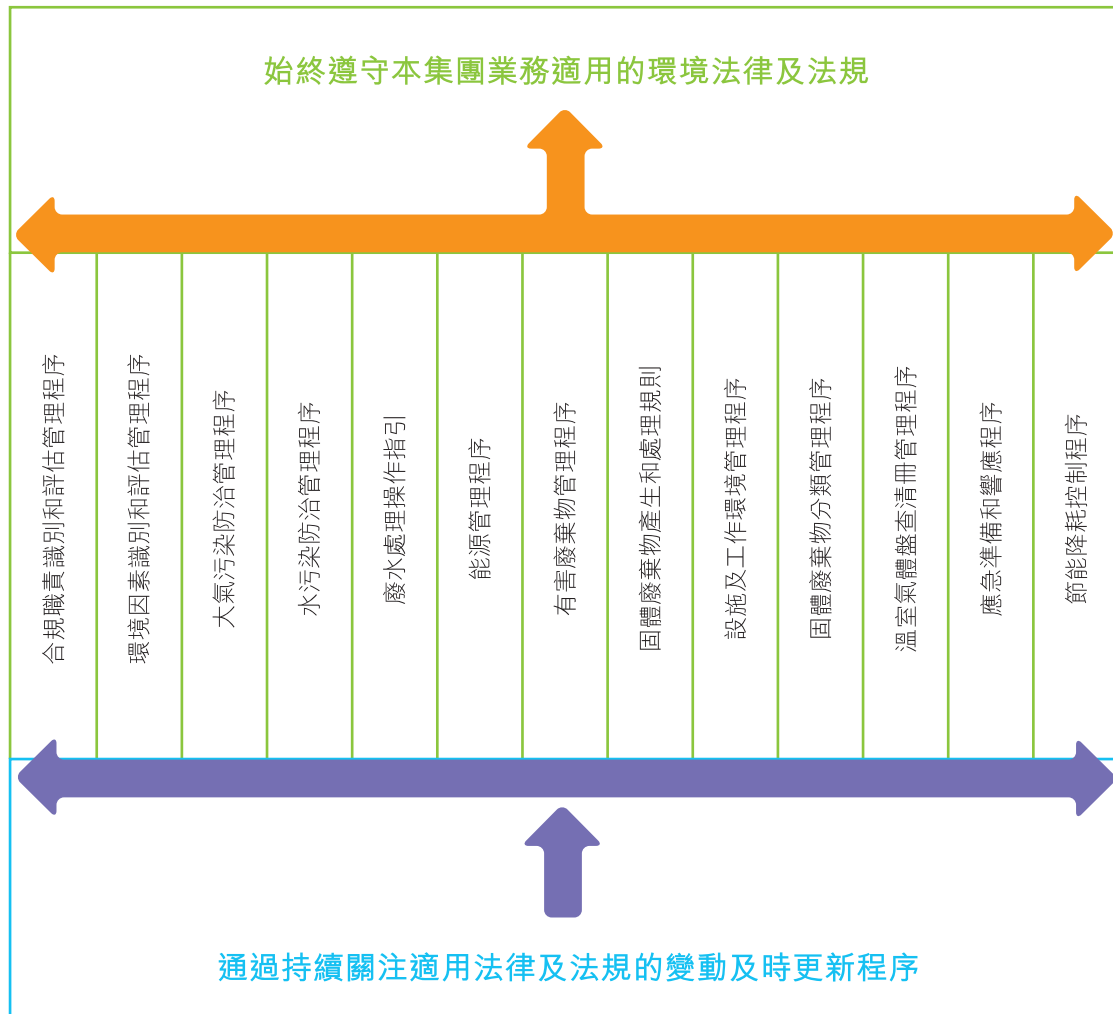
始終遵守本集團業務適用的環境法律及法規

合規職責識別和評估管理程序

環境因素識別和評估管理程序

大氣污染防治管理程序

水污染防治管理程序

廢水處理操作指引

能源管理程序

有害廢棄物管理程序

固體廢棄物產生和處理規則

設施及工作環境管理程序

固體廢棄物分類管理程序

溫室氣體盤查清冊管理程序

應急準備和響應程序

節能降耗控制程序

通過持續關注適用法律及法規的變動及時更新程序